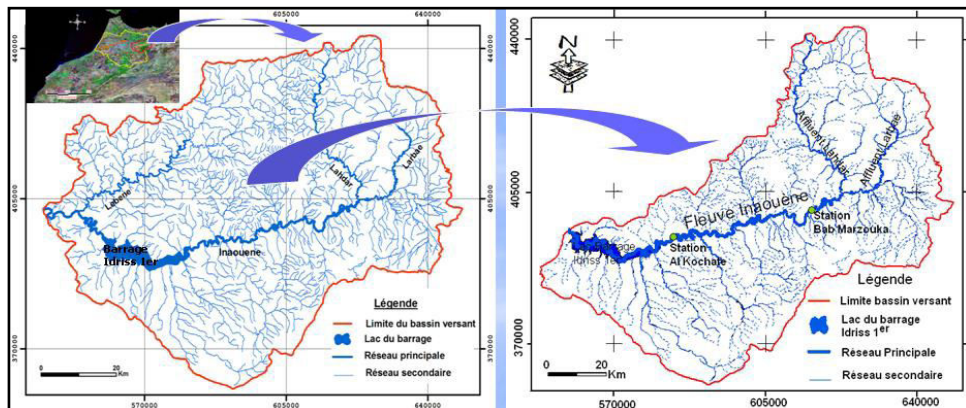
605000
640000
440000
440000
Lebene
Lahdar
Larbae
405000
405000
Barrage Idriss 1er
Inaouene
Légende
Limite du bassin versant
Lac du barrage
Réseau principale
Réseau secondaire
370000
0 20 Km
570000
605000
640000

440000
N
Affluent Lahdar
Affluent Larbae
Fleuve Inaouene
405000
Station Bab Marzouka
Barrage Idriss 1er
Station Al Kochale
Légende
Limite bassin versant
Lac du barrage Idriss $1^{er}$
Réseau Principale
Réseau secondaire
370000
0 20 Km
570000
605000
640000